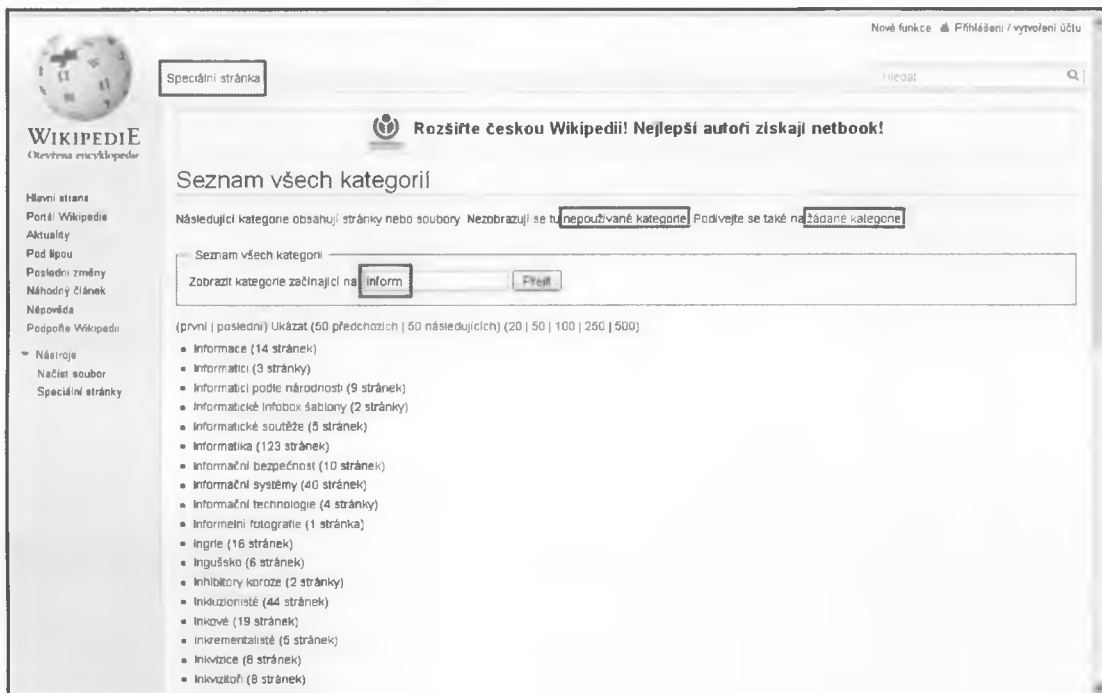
Nové funkce Přihlášení / vytvoření účtu

Speciální stránka

Hledat

WIKIPEDIE
Otevřená encyklopedie

Rozšiřte českou Wikipedii! Nejlepší autoři získají netbook!

Seznam všech kategorií

Následující kategorie obsahují stránky nebo soubory. Nezobrazují se tu nepoužívané kategorie. Podívejte se také na žádané kategorie.

Seznam všech kategorií

Zobrazit kategorie začínající na: inform Přejít

(první | poslední) Ukázat (50 předchozích | 50 následujících) (20 | 50 | 100 | 250 | 500)

- Informace (14 stránek)
- Informatici (3 stránky)
- Informatici podle národnosti (9 stránek)
- Informatické infobox šablony (2 stránky)
- Informatické soutěže (5 stránek)
- Informatika (123 stránek)
- Informační bezpečnost (10 stránek)
- Informační systémy (40 stránek)
- Informační technologie (4 stránky)
- Informelní fotografie (1 stránka)
- Ingrie (16 stránek)
- Ingušsko (6 stránek)
- Inhibitory koroze (2 stránky)
- Inkluzionisté (44 stránek)
- Inkové (19 stránek)
- Inkrementalisté (5 stránek)
- Inkvizice (6 stránek)
- Inkvizitoři (8 stránek)

Hlavní strana
Portál Wikipedie
Aktuality
Pod lípou
Poslední změny
Náhodný článek
Nápověda
Podpořte Wikipedii

Nástroje
Načíst soubor
Speciální stránky